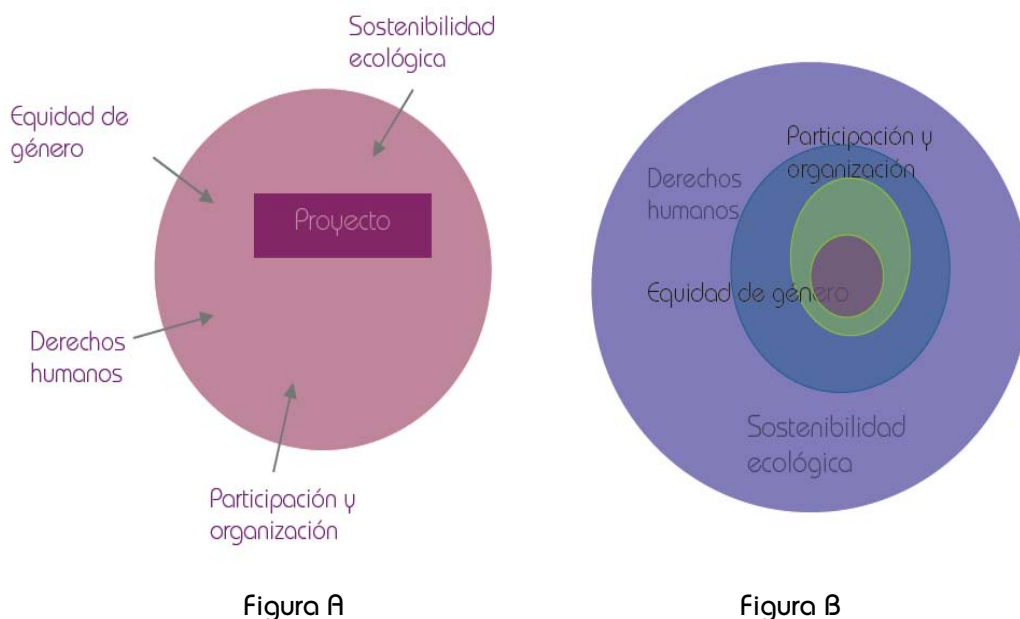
Sostenibilidad ecológica

Equidad de género

Proyecto

Derechos humanos

Participación y organización

Figura A

Participación y organización

Derechos humanos

Equidad de género

Sostenibilidad ecológica

Figura B